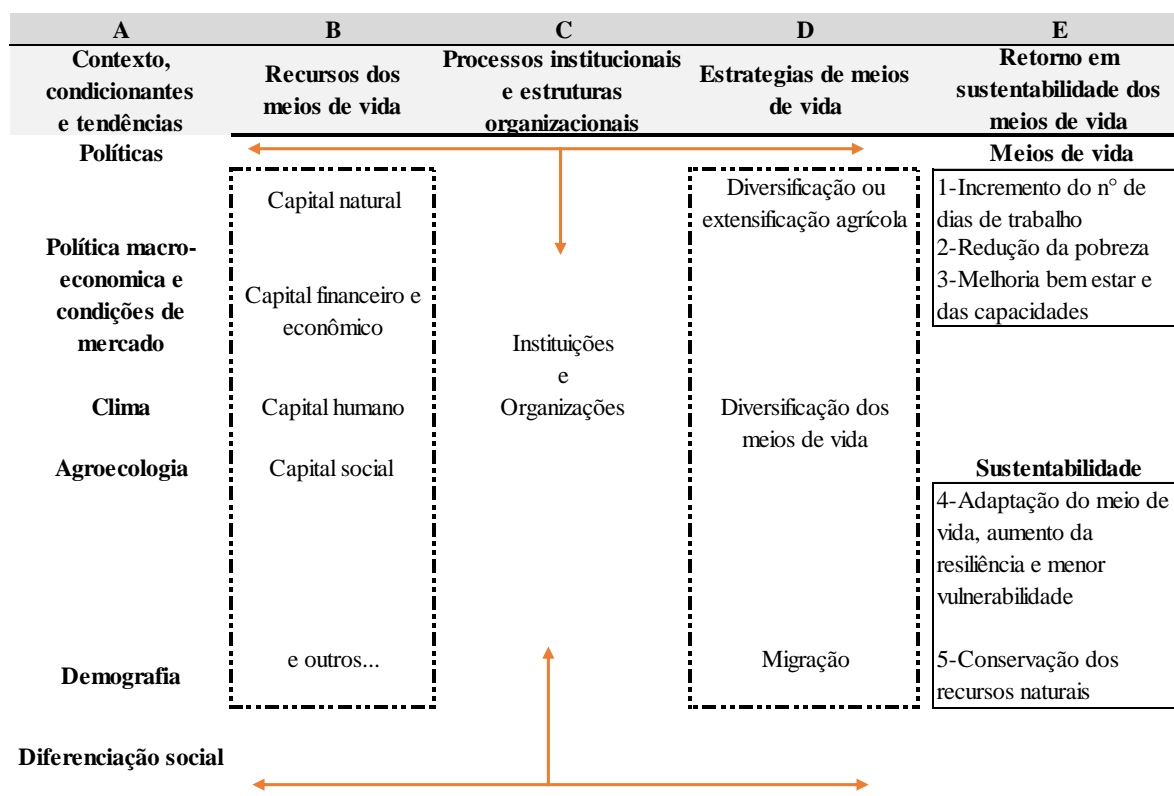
| A | B | C | D | E |
|---|---|---|---|---|
| Contexto, condicionantes e tendências | Recursos dos meios de vida | Processos institucionais e estruturas organizacionais | Estrategias de meios de vida | Retorno em sustentabilidade dos meios de vida |

Políticas

Política macro-economica e condições de mercado

Clima

Agroecologia

Demografia

Diferenciação social

Capital natural

Capital financeiro e econômico

Capital humano

Capital social

e outros...

Instituições
e
Organizações

Diversificação ou extensificação agrícola

Diversificação dos meios de vida

Migração

Meios de vida

1-Incremento do n° de dias de trabalho
2-Redução da pobreza
3-Melhoria bem estar e das capacidades

Sustentabilidade

4-Adaptação do meio de vida, aumento da resiliência e menor vulnerabilidade

5-Conservação dos recursos naturais